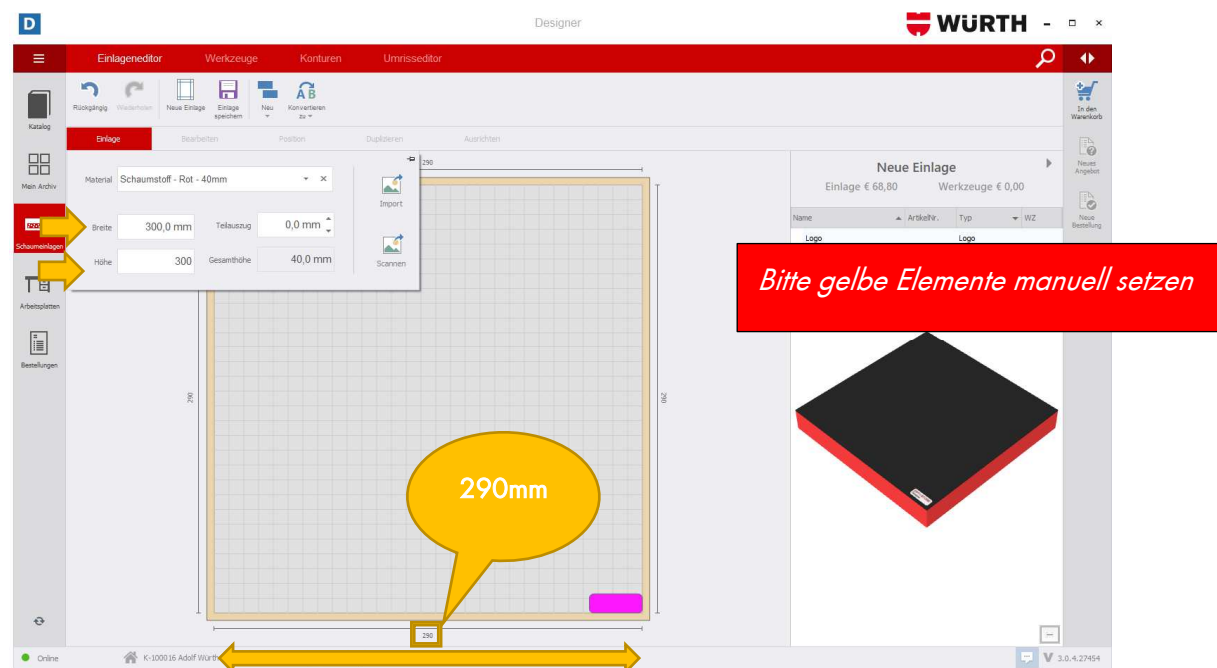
D Designer WÜRTH - □ ×

Einlageneditor Werkzeuge Konturen Umrisseditor

Rückgängig Wiederholen Neue Einlage Einlage speichern Neu Konvertieren zu

Einlage Bearbeiten Position Duplizieren Ausrichten

Katalog

Mein Archiv

Schaumeinlagen

Arbeitsplatten

Bestellungen

Material Schaumstoff - Rot - 40mm

Import

Breite 300,0 mm Teilauszug 0,0 mm

Höhe 300 Gesamthöhe 40,0 mm

Scannen

290

290

290

290mm

290

Neue Einlage

Einlage € 68,80 Werkzeuge € 0,00

Name ArtikelNr. Typ WZ

Logo Logo

Bitte gelbe Elemente manuell setzen

In den Warenkorb

Neues Angebot

Neue Bestellung

Online K-100016 Adolf Würth

V 3.0.4.27454